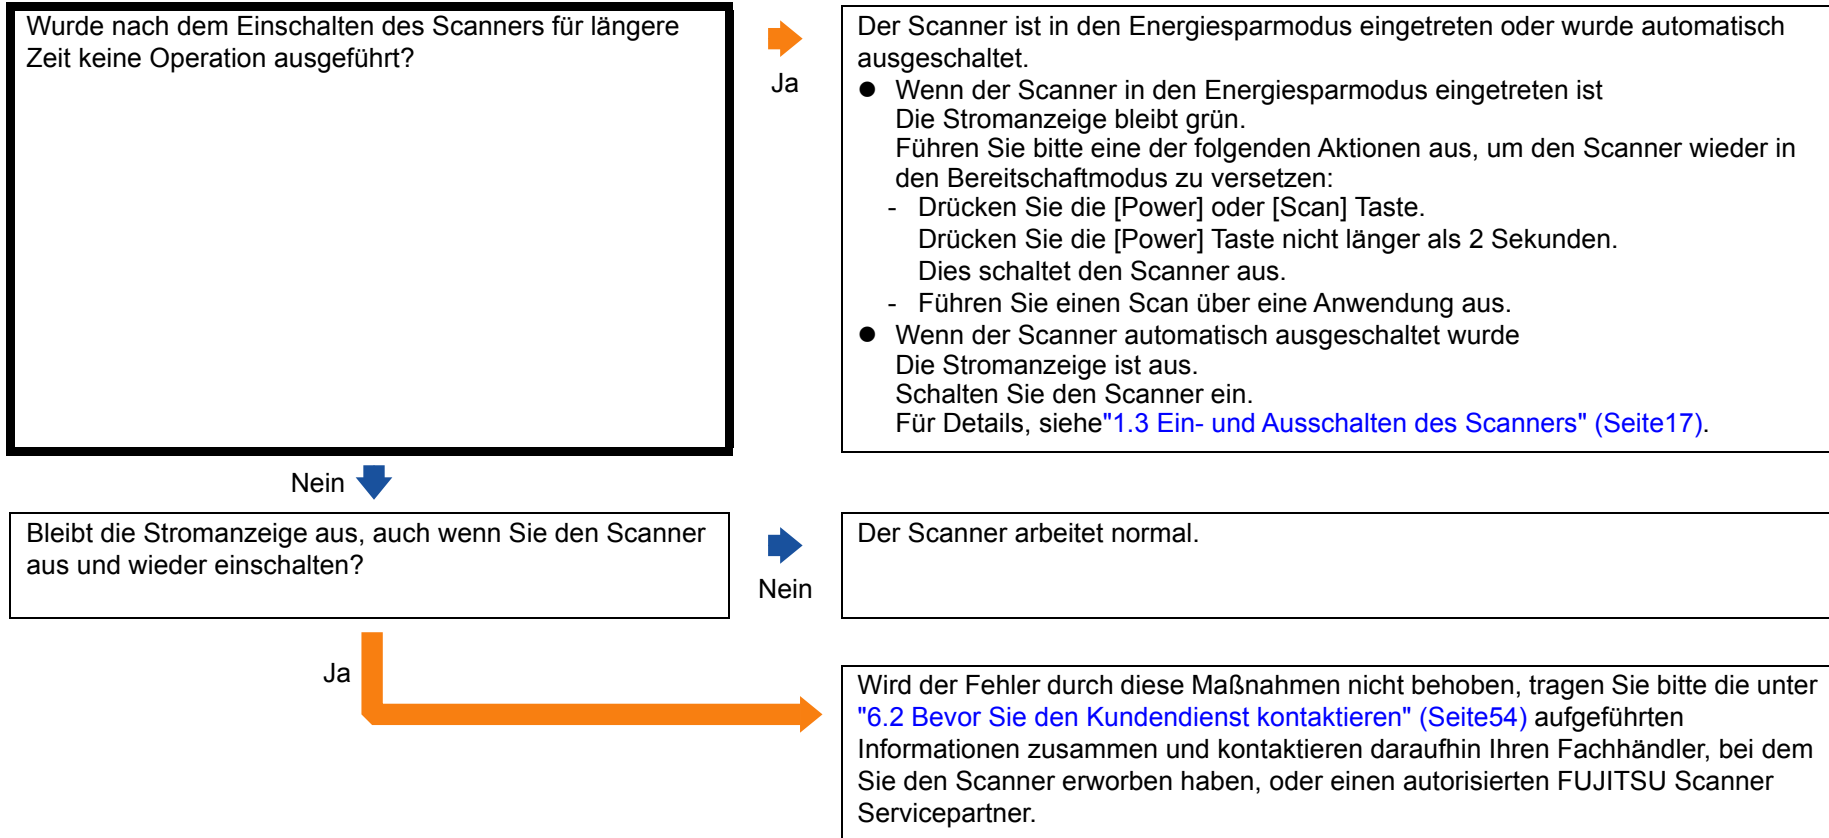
Wurde nach dem Einschalten des Scanners für längere Zeit keine Operation ausgeführt?

Ja

Der Scanner ist in den Energiesparmodus eingetreten oder wurde automatisch ausgeschaltet.

- Wenn der Scanner in den Energiesparmodus eingetreten ist
  Die Stromanzeige bleibt grün.
  Führen Sie bitte eine der folgenden Aktionen aus, um den Scanner wieder in den Bereitschaftmodus zu versetzen:
  - Drücken Sie die [Power] oder [Scan] Taste.
    Drücken Sie die [Power] Taste nicht länger als 2 Sekunden.
    Dies schaltet den Scanner aus.
  - Führen Sie einen Scan über eine Anwendung aus.
- Wenn der Scanner automatisch ausgeschaltet wurde
  Die Stromanzeige ist aus.
  Schalten Sie den Scanner ein.
  Für Details, siehe"1.3 Ein- und Ausschalten des Scanners" (Seite17).

Nein

Bleibt die Stromanzeige aus, auch wenn Sie den Scanner aus und wieder einschalten?

Nein

Der Scanner arbeitet normal.

Ja

Wird der Fehler durch diese Maßnahmen nicht behoben, tragen Sie bitte die unter "6.2 Bevor Sie den Kundendienst kontaktieren" (Seite54) aufgeführten Informationen zusammen und kontaktieren daraufhin Ihren Fachhändler, bei dem Sie den Scanner erworben haben, oder einen autorisierten FUJITSU Scanner Servicepartner.